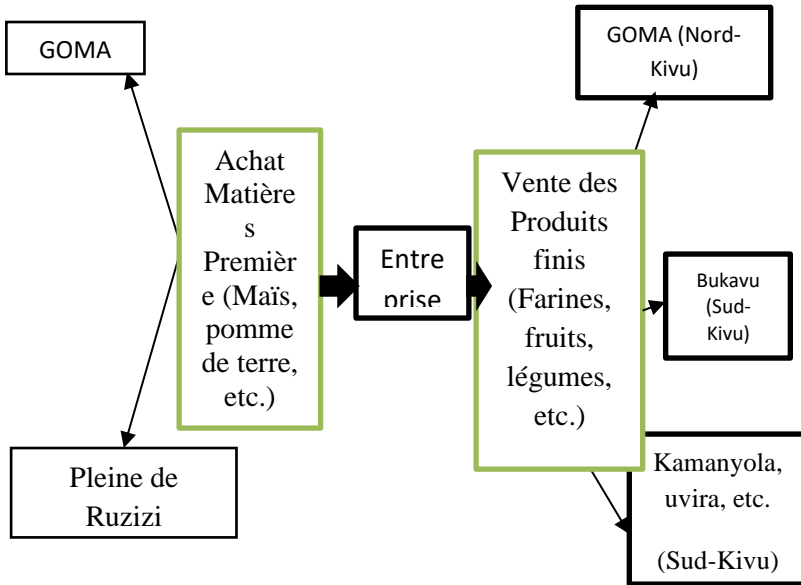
GOMA

Pleine de Ruzizi

Achat Matières Première (Maïs, pomme de terre, etc.)

Entreprise

Vente des Produits finis (Farines, fruits, légumes, etc.)

GOMA (Nord-Kivu)

Bukavu (Sud-Kivu)

Kamanyola, uvira, etc.

(Sud-Kivu)